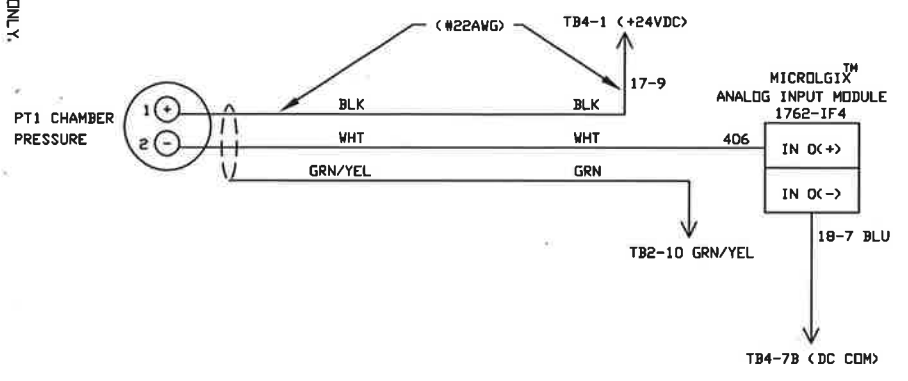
ONLY.

(#22AWG)

TB4-1 (+24VDC)

17-9

MICROLGIX™
ANALOG INPUT MODULE
1762-IF4

PT1 CHAMBER PRESSURE

1 +

2 −

BLK

BLK

WHT

WHT

406

IN 0(+)

IN 0(−)

GRN/YEL

GRN

18-7 BLU

TB2-10 GRN/YEL

TB4-7B (DC COM)